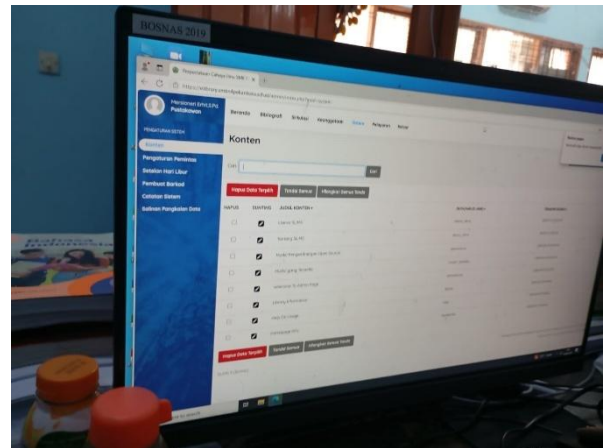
BOSNAS 2019

Perpustakaan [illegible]

Pustakawan

PENGATURAN SISTEM

Konten

Pengaturan Peminjam

Setelan Hari Libur

Pembuat Barkod

Catatan Sistem

Salinan Pangkalan Data

Beranda

Bibliografi

Sirkulasi

Keanggotaan

Sistem

Pelaporan

Keluar

Konten

Cari

Hapus Data Terpilih

Tandai Semua

Hilangkan Semua Tanda

HAPUS

SUNTING

JUDUL KONTEN

Hapus Data Terpilih

Tandai Semua

Hilangkan Semua Tanda